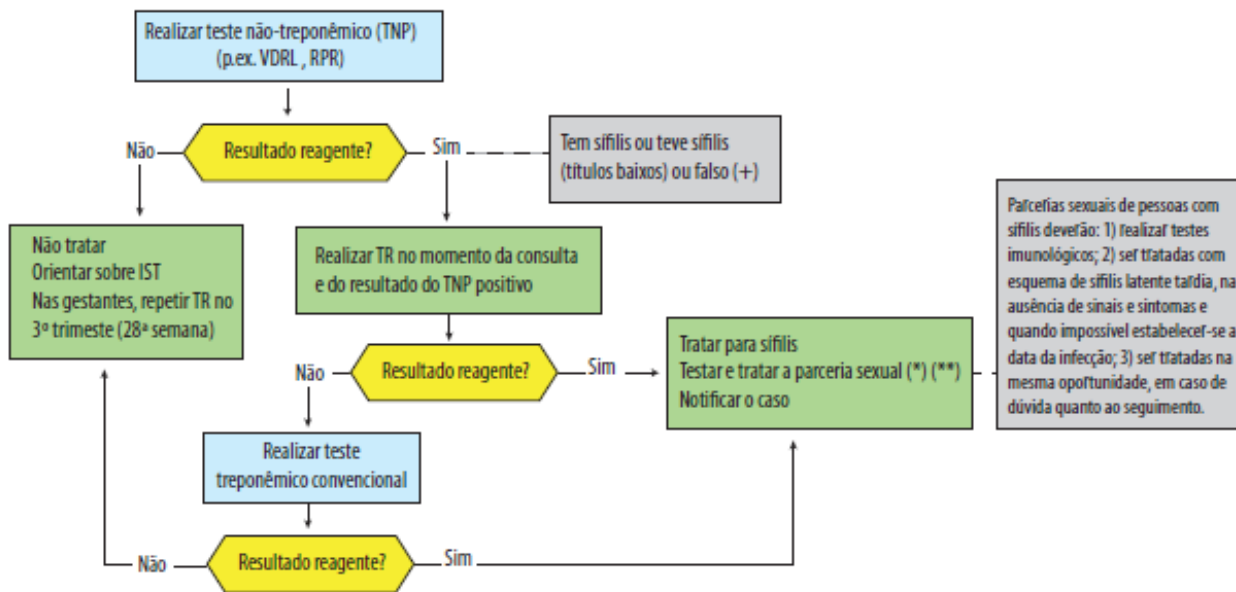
Realizar teste não-treponêmico (TNP)
(p.ex. VDRL , RPR)

Não

Resultado reagente?

Sim

Tem sífilis ou teve sífilis
(títulos baixos) ou falso (+)

Não tratar
Orientar sobre IST
Nas gestantes, repetir TR no 3º trimeste (28ª semana)

Realizar TR no momento da consulta e do resultado do TNP positivo

Não

Resultado reagente?

Sim

Tratar para sífilis
Testar e tratar a parceria sexual (*) (**)
Notificar o caso

Parcerias sexuais de pessoas com sífilis deverão: 1) realizar testes imunológicos; 2) ser tratadas com esquema de sífilis latente tardia, na ausência de sinais e sintomas e quando impossível estabelecer-se a data da infecção; 3) ser tratadas na mesma oportunidade, em caso de dúvida quanto ao seguimento.

Realizar teste treponêmico convencional

Não

Resultado reagente?

Sim